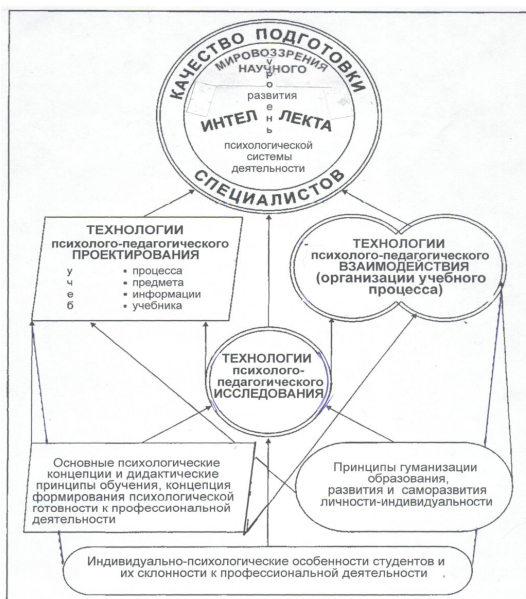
КАЧЕСТВО ПОДГОТОВКИ

МИРОВОЗЗРЕНИЯ НАУЧНОГО

у р о в е н ь

развития

ИНТЕЛ ЛЕКТА

психологической системы деятельности

СПЕЦИАЛИСТОВ

ТЕХНОЛОГИИ психолого-педагогического ПРОЕКТИРОВАНИЯ

у ч е б

• процесса
• предмета
• информации
• учебника

ТЕХНОЛОГИИ психолого-педагогического ВЗАИМОДЕЙСТВИЯ (организации учебного процесса)

ТЕХНОЛОГИИ психолого-педагогического ИССЛЕДОВАНИЯ

Основные психологические концепции и дидактические принципы обучения, концепция формирования психологической готовности к профессиональной деятельности

Принципы гуманизации образования, развития и саморазвития личности-индивидуальности

Индивидуально-психологические особенности студентов и их склонности к профессиональной деятельности